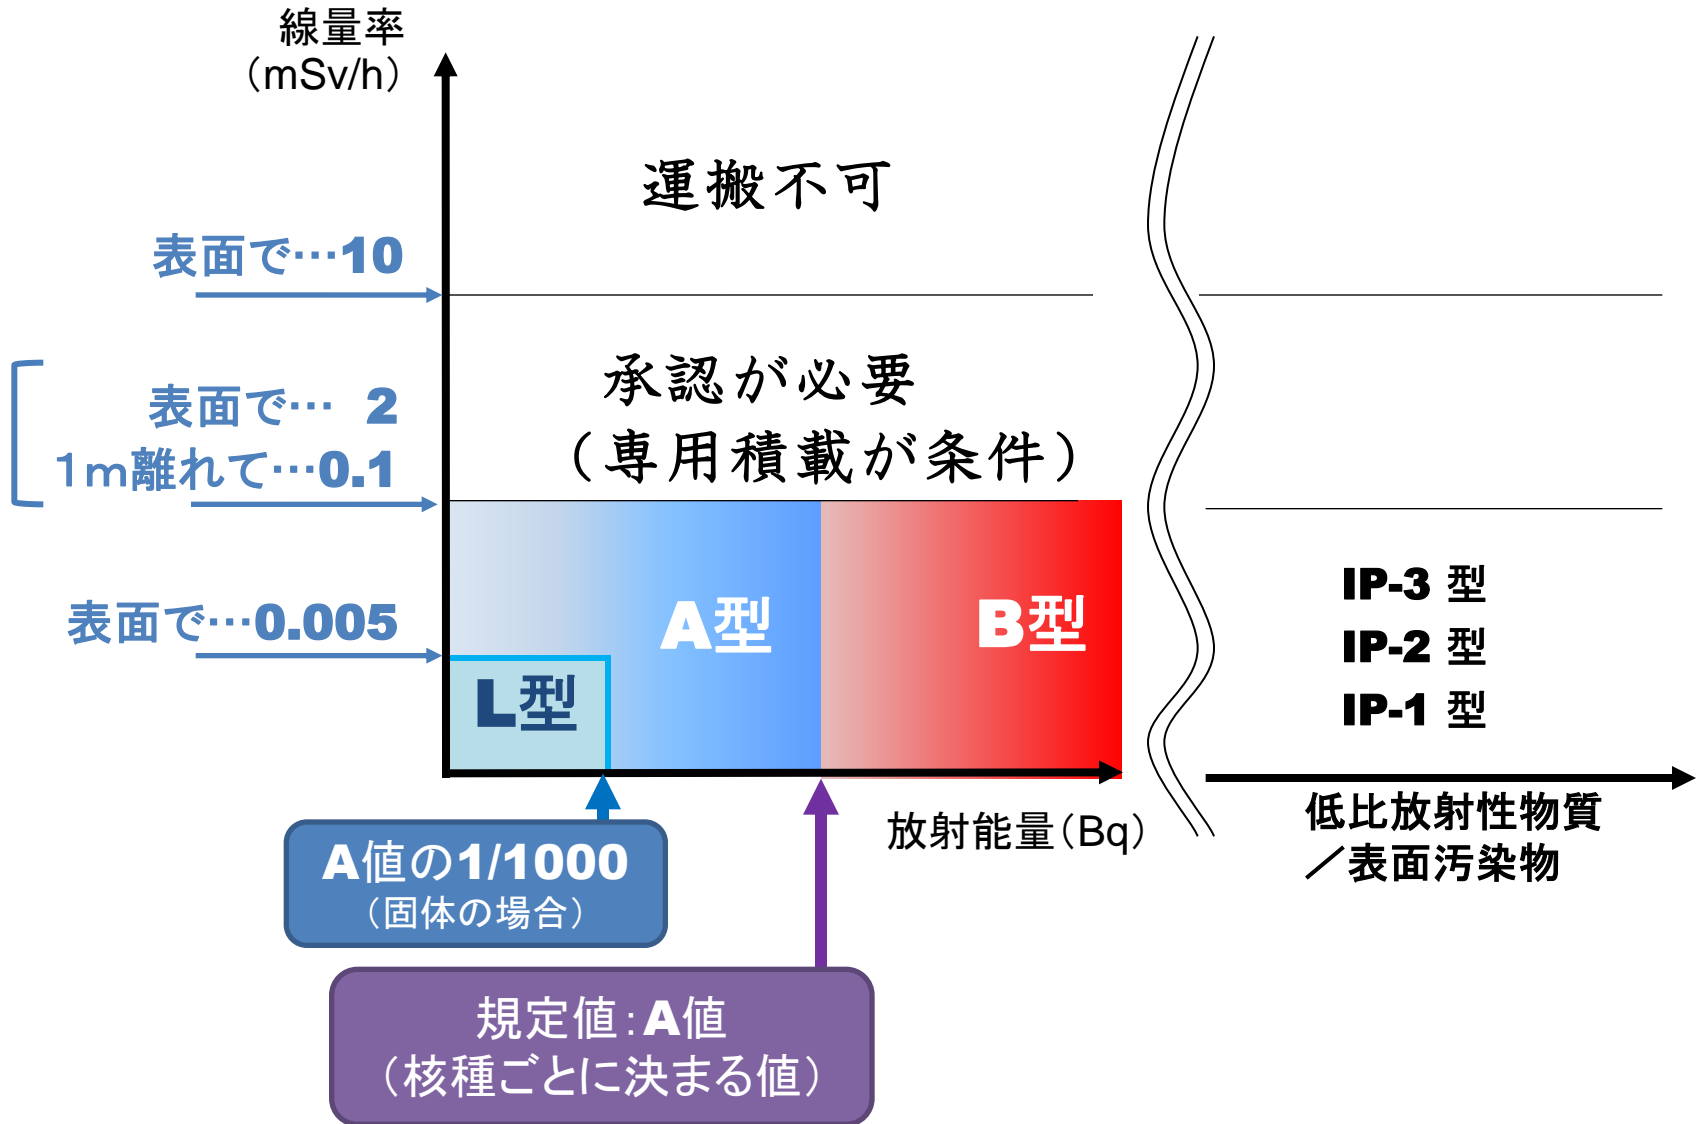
線量率
（mSv/h）

運搬不可

表面で…10

承認が必要
（専用積載が条件）

表面で… 2
1m離れて…0.1

表面で…0.005

A型

B型

L型

IP-3 型
IP-2 型
IP-1 型

放射能量（Bq）

低比放射性物質
／表面汚染物

A値の1/1000
（固体の場合）

規定値：A値
（核種ごとに決まる値）